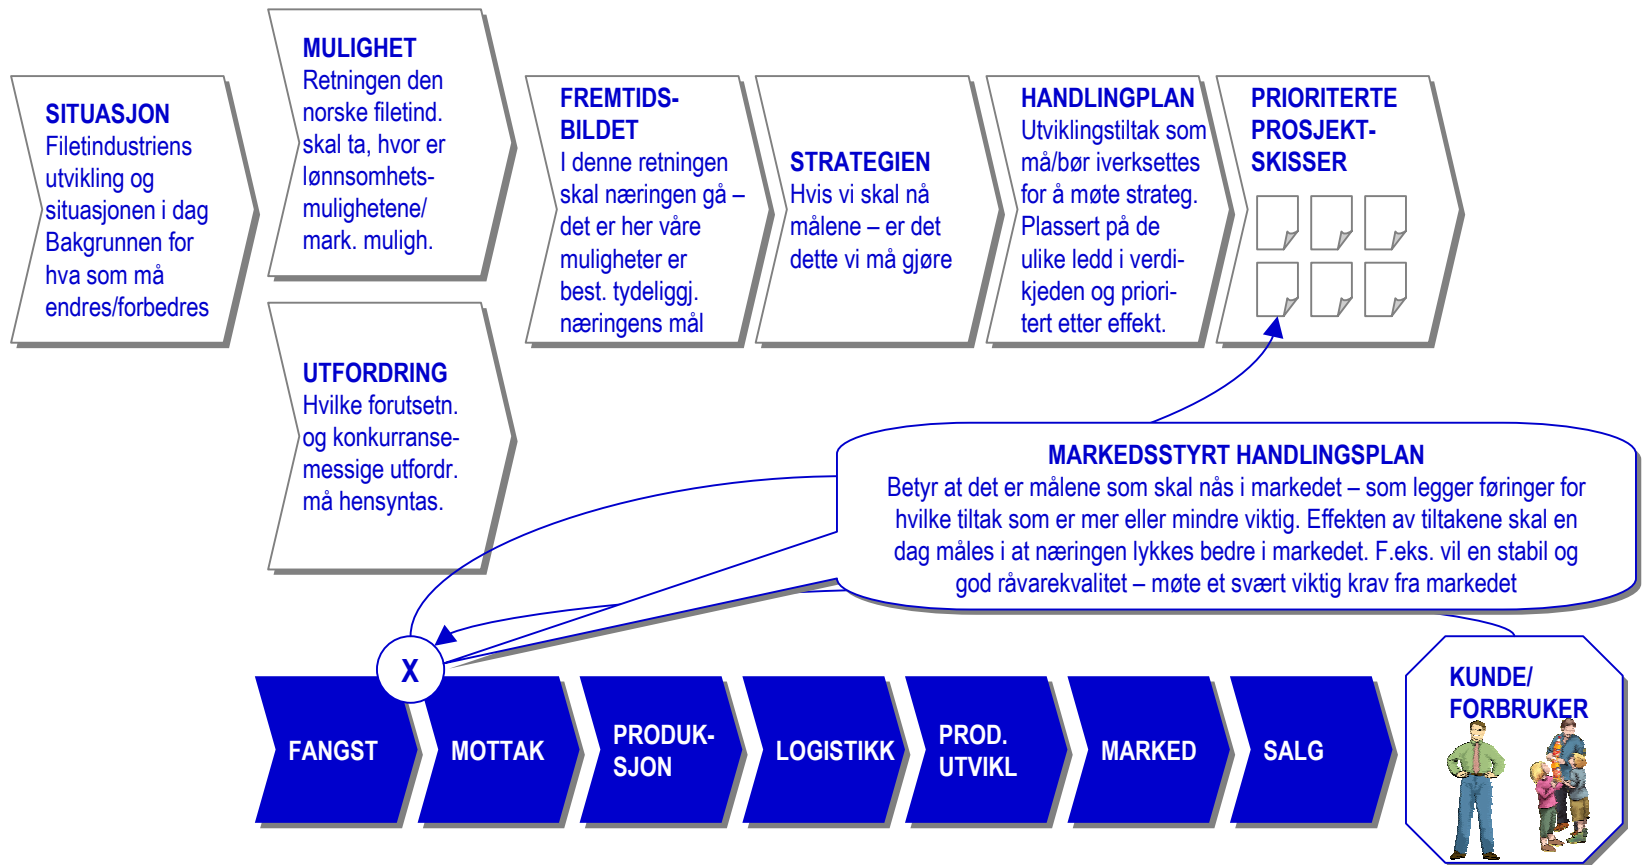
SITUASJON
Filetindustriens utvikling og situasjonen i dag Bakgrunnen for hva som må endres/forbedres

MULIGHET
Retningen den norske filetind. skal ta, hvor er lønnsomhetsmulighetene/ mark. mulighet.

UTFORDRING
Hvilke forutsetn. og konkurransemessige utfordr. må hensyntas.

FREMTIDS-BILDET
I denne retningen skal næringen gå – det er her våre muligheter er best. tydeliggj. næringens mål

STRATEGIEN
Hvis vi skal nå målene – er det dette vi må gjøre

HANDLINGPLAN
Utviklingstiltak som må/bør iverksettes for å møte strateg. Plassert på de ulike ledd i verdikjeden og prioritert etter effekt.

PRIORITERTE PROSJEKT-SKISSER

MARKEDSSTYRT HANDLINGSPLAN
Betyr at det er målene som skal nås i markedet – som legger føringer for hvilke tiltak som er mer eller mindre viktig. Effekten av tiltakene skal en dag måles i at næringen lykkes bedre i markedet. F.eks. vil en stabil og god råvarekvalitet – møte et svært viktig krav fra markedet

X

FANGST

MOTTAK

PRODUK-SJON

LOGISTIKK

PROD. UTVIKL

MARKED

SALG

KUNDE/ FORBRUKER